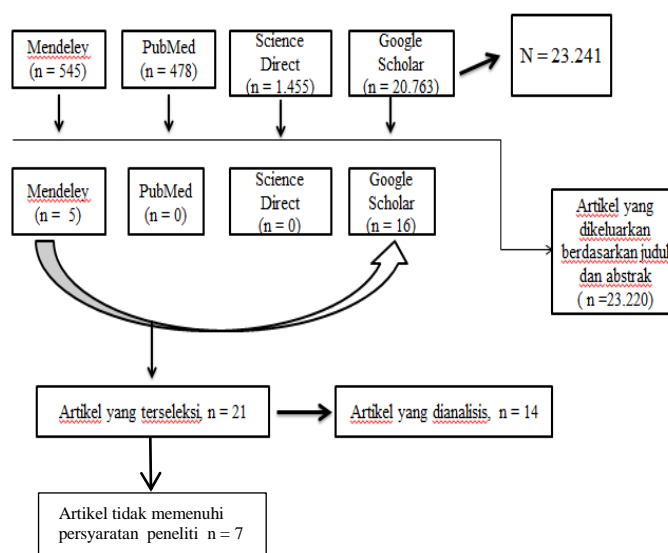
Mendeley
(n = 545)

PubMed
(n = 478)

Science
Direct
(n = 1.455)

Google
Scholar
(n = 20.763)

N = 23.241

Mendeley
(n = 5)

PubMed
(n = 0)

Science
Direct
(n = 0)

Google
Scholar
(n = 16)

Artikel yang dikeluarkan berdasarkan judul dan abstrak
( n =23.220)

Artikel yang terseleksi, n = 21

Artikel yang dianalisis, n = 14

Artikel tidak memenuhi persyaratan peneliti n = 7